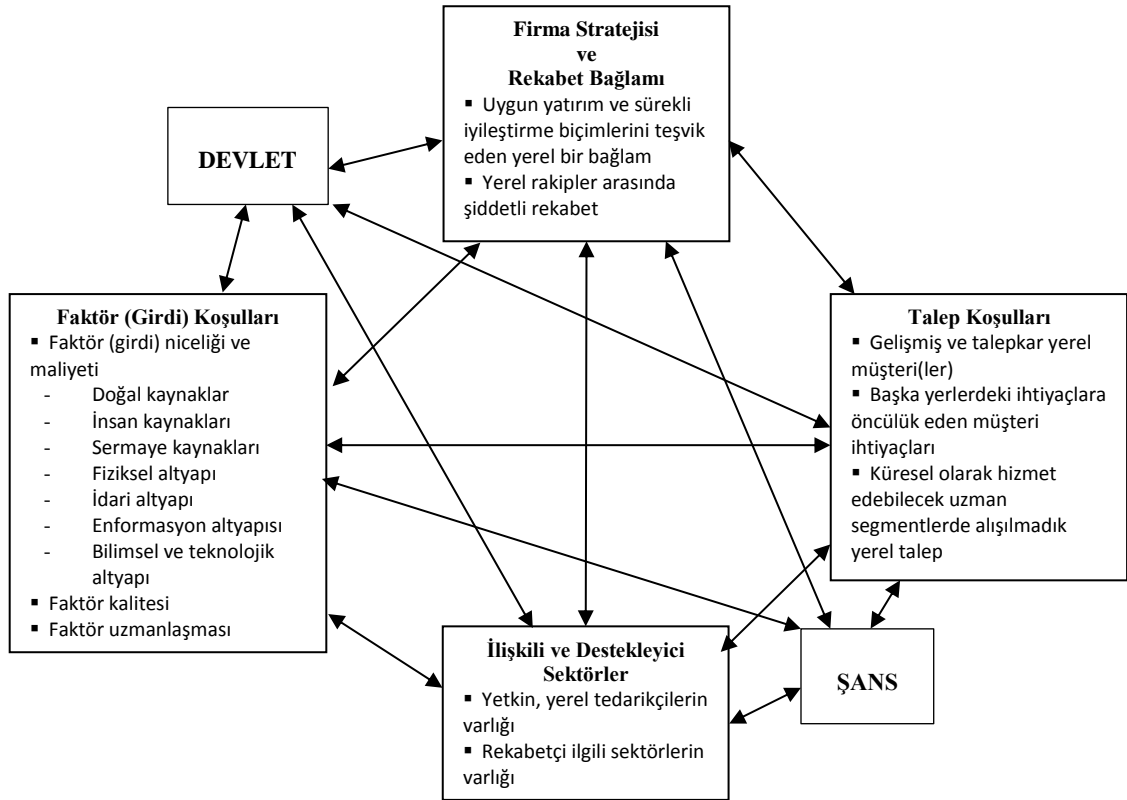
Firma Stratejisi
ve
Rekabet Bağlamı
▪ Uygun yatırım ve sürekli iyileştirme biçimlerini teşvik eden yerel bir bağlam
▪ Yerel rakipler arasında şiddetli rekabet

DEVLET

Faktör (Girdi) Koşulları
▪ Faktör (girdi) niceliği ve maliyeti
- Doğal kaynaklar
- İnsan kaynakları
- Sermaye kaynakları
- Fiziksel altyapı
- İdari altyapı
- Enformasyon altyapısı
- Bilimsel ve teknolojik altyapı
▪ Faktör kalitesi
▪ Faktör uzmanlaşması

Talep Koşulları
▪ Gelişmiş ve talepkar yerel müşteri(ler)
▪ Başka yerlerdeki ihtiyaçlara öncülük eden müşteri ihtiyaçları
▪ Küresel olarak hizmet edebilecek uzman segmentlerde alışılmadık yerel talep

İlişkili ve Destekleyici Sektörler
▪ Yetkin, yerel tedarikçilerin varlığı
▪ Rekabetçi ilgili sektörlerin varlığı

ŞANS